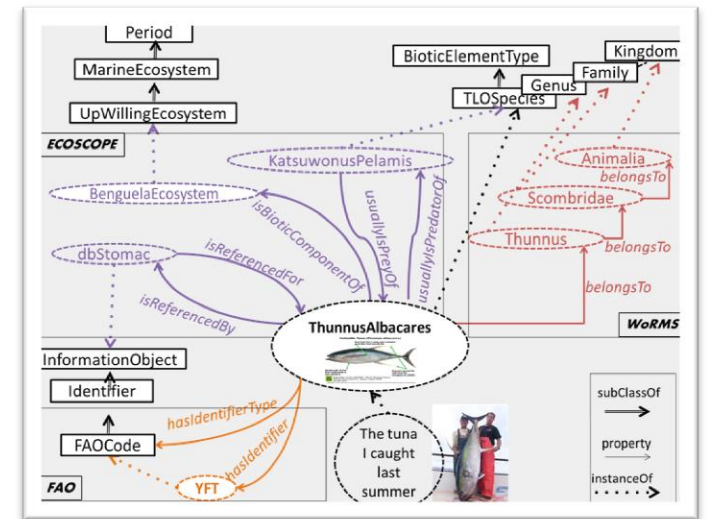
Period
MarineEcosystem
UpWillingEcosystem
ECOSCOPE
BioticElementType
TLOSpecies
Genus
Family
Kingdom
KatsuwonusPelamis
BenguelaEcosystem
dbStomac
isReferencedFor
isReferencedBy
isBioticComponentOf
usuallyIsPreyOf
usuallyIsPredatorOf
Animalia
belongsTo
Scombridae
Thunnus
belongsTo
belongsTo
WoRMS
ThunnusAlbacares
InformationObject
Identifier
FAOCode
hasIdentifierType
hasIdentifier
YFT
FAO
The tuna I caught last summer
subClassOf
property
instanceOf